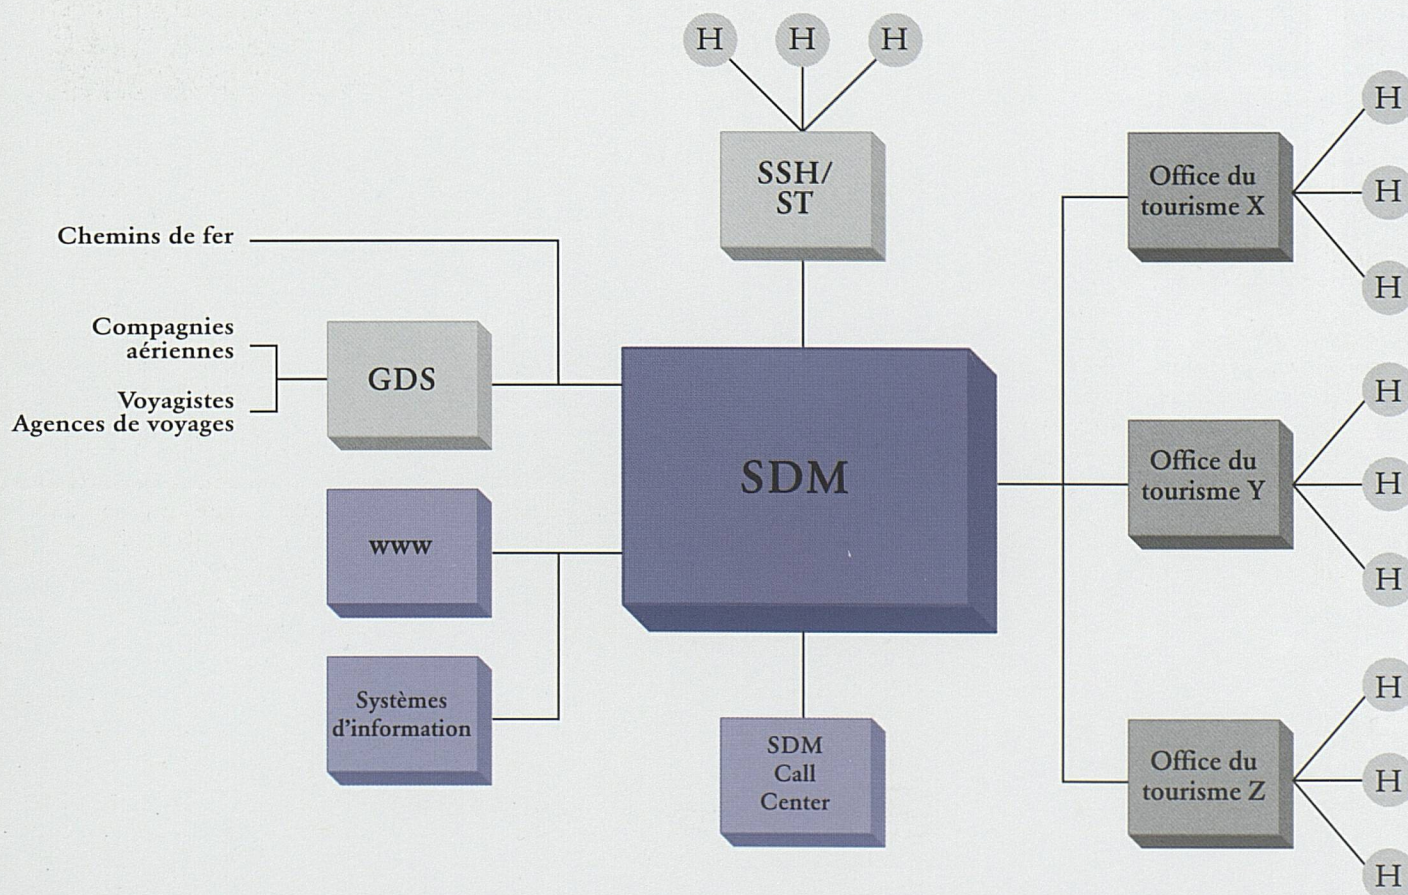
H H H

SSH/
ST

Chemins de fer

Compagnies aériennes

Voyagistes
Agences de voyages

GDS

SDM

www

Systèmes d'information

SDM
Call
Center

Office du tourisme X

H
H
H

Office du tourisme Y

H
H
H

Office du tourisme Z

H
H
H